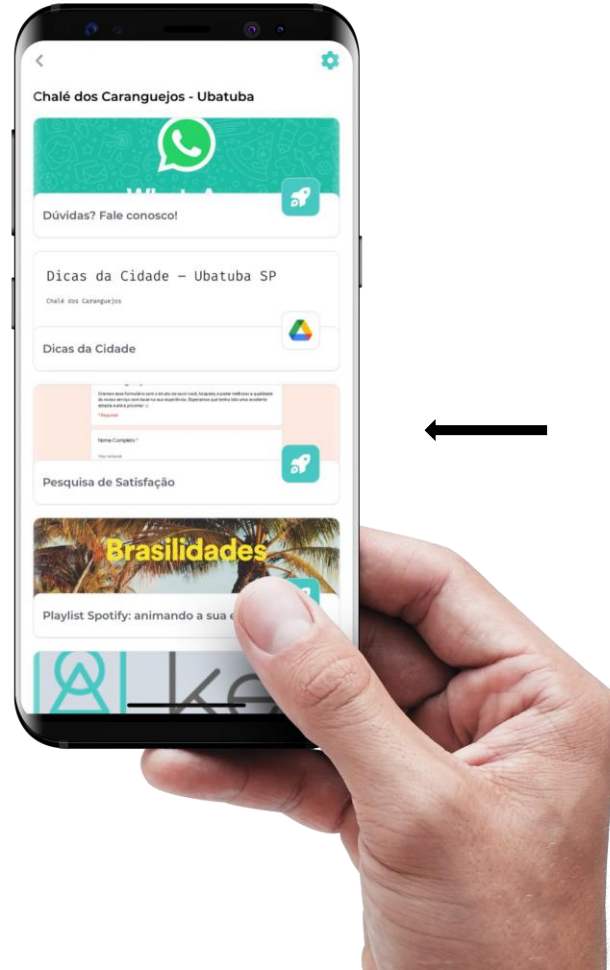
Chalé dos Caranguejos - Ubatuba

Dúvidas? Fale conosco!

Dicas da Cidade – Ubatuba SP

Chalé dos Caranguejos

Dicas da Cidade

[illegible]

Nome Completo *

Pesquisa de Satisfação

Brasilidades

Playlist Spotify: animando a sua e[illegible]